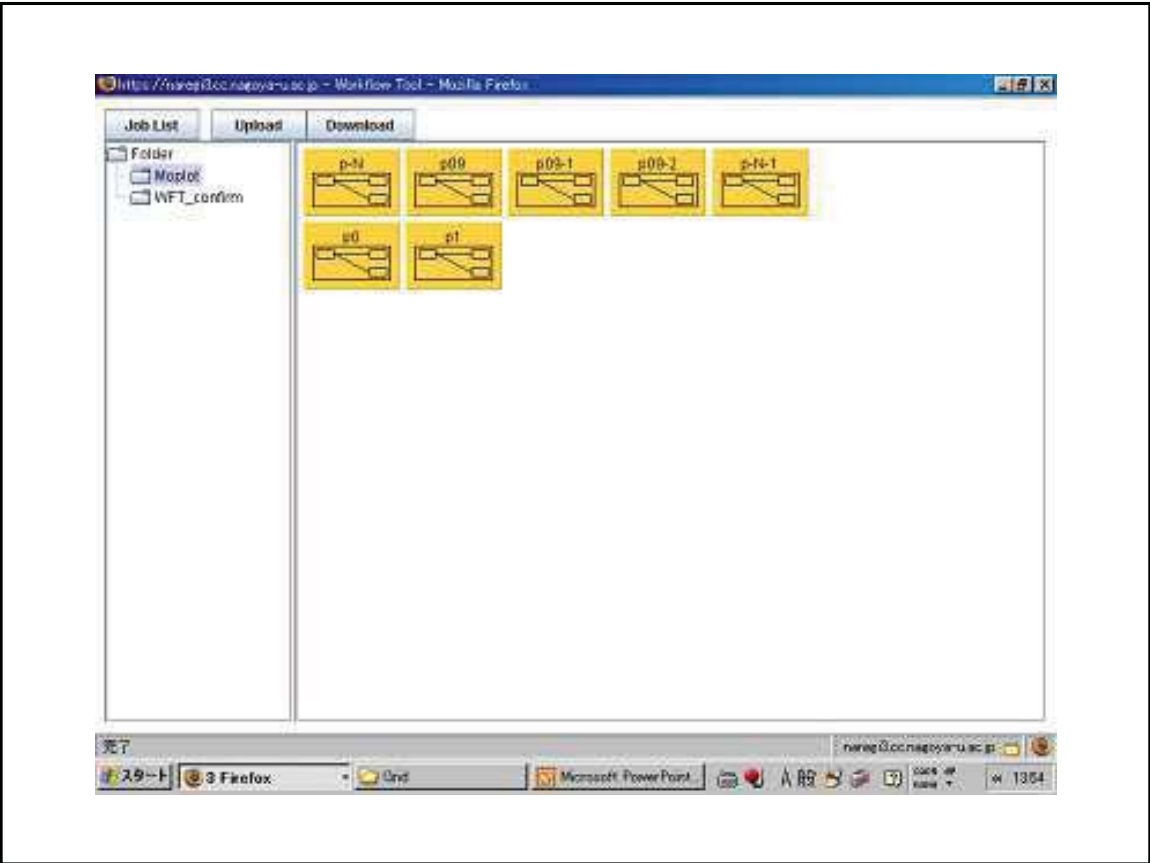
https://naregi3.cc.nagoya-u.ac.jp - Workflow Tool - Mozilla Firefox

Job List | Upload | Download

Folder
Moplot
WFT_confirm

p-N
p09
p09-1
p09-2
p-N-1
p0
p1

完了
naregi3.cc.nagoya-u.ac.jp

スタート | 3 Firefox | Grid | Microsoft PowerPoint... | A 般 | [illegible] | 13:54